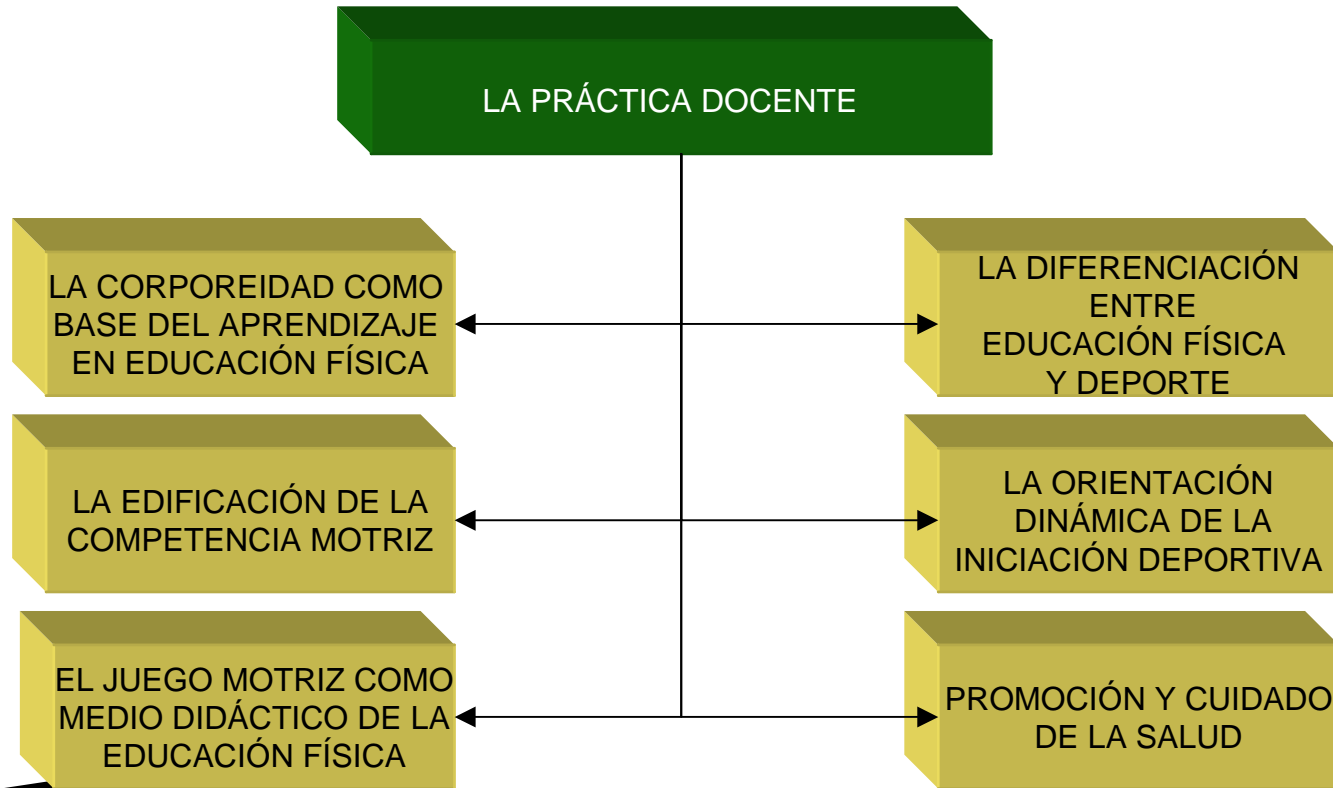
LA PRÁCTICA DOCENTE

LA CORPOREIDAD COMO BASE DEL APRENDIZAJE EN EDUCACIÓN FÍSICA

LA DIFERENCIACIÓN ENTRE EDUCACIÓN FÍSICA Y DEPORTE

LA EDIFICACIÓN DE LA COMPETENCIA MOTRIZ

LA ORIENTACIÓN DINÁMICA DE LA INICIACIÓN DEPORTIVA

EL JUEGO MOTRIZ COMO MEDIO DIDÁCTICO DE LA EDUCACIÓN FÍSICA

PROMOCIÓN Y CUIDADO DE LA SALUD